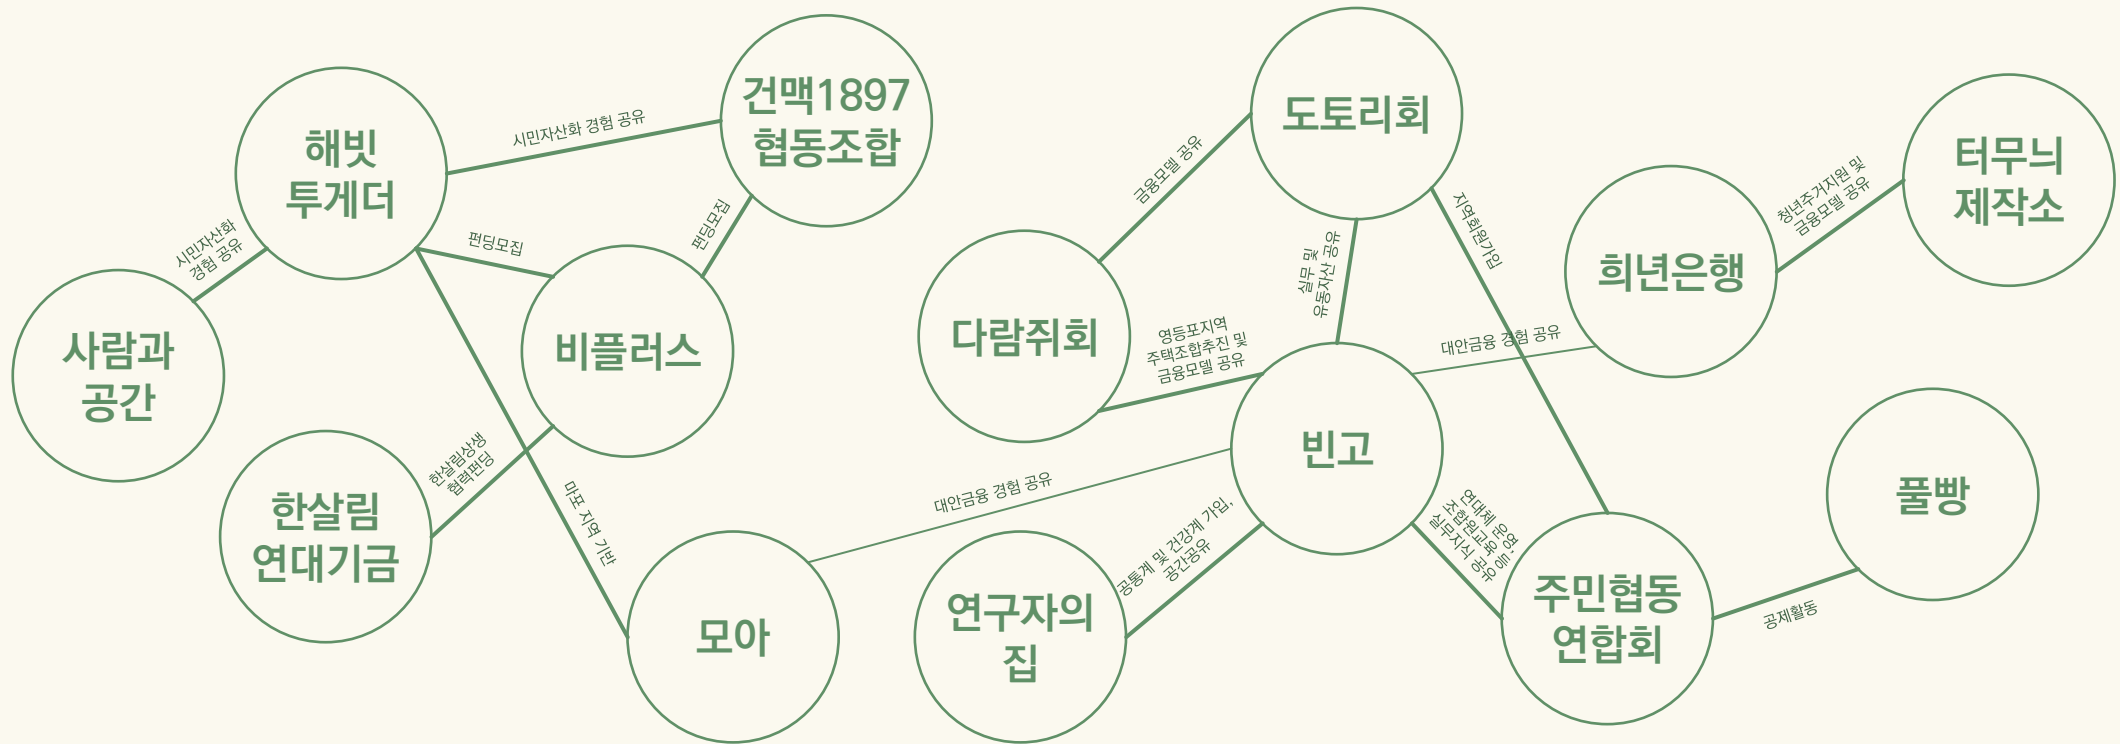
해빛 투게더

건맥1897 협동조합

시민자산화 경험 공유

시민자산화 경험 공유

펀딩모집

펀딩모집

사람과 공간

비플러스

한살림 연대기금

한살림상생 협력펀딩

마포 지역 기반

모아

도토리회

금융모델 공유

다람쥐회

실무 및 유동자산 공유

지역협력기업

희년은행

청년주거지원 및 금융모델 공유

터무늬 제작소

영등포지역 주택조합추진 및 금융모델 공유

대안금융 경험 공유

빈고

대안금융 경험 공유

연구자의 집

공동계 및 건강계 가입, 공간공유

연대체 조합원교육 운영 실무지식 공유 등

주민협동 연합회

풀빵

공제활동